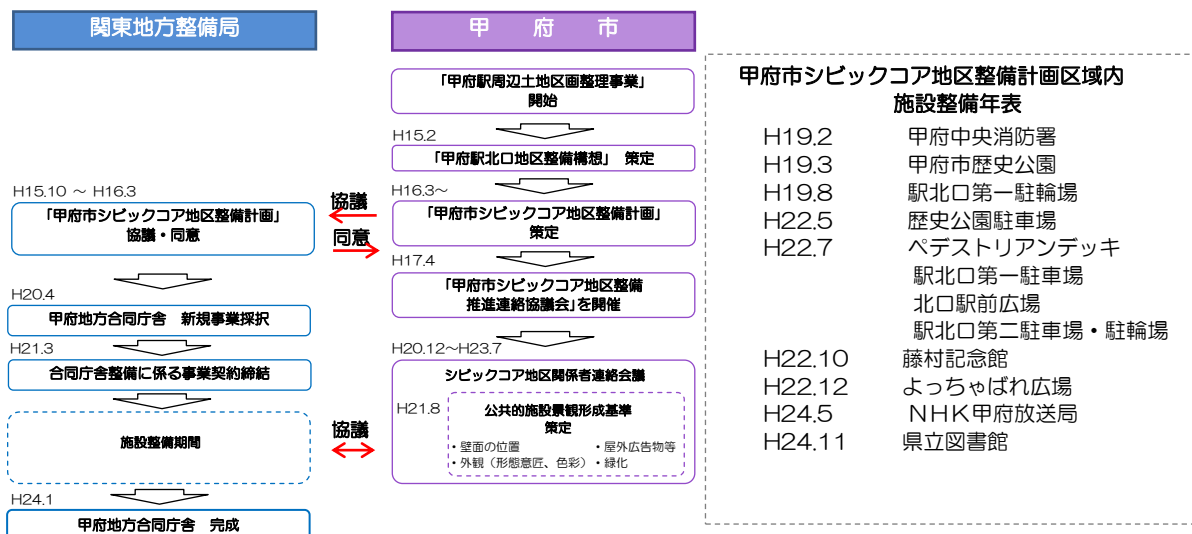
関東地方整備局

H15.10 ～ H16.3
「甲府市シビックコア地区整備計画」
協議・同意

H20.4
甲府地方合同庁舎　新規事業採択

H21.3
合同庁舎整備に係る事業契約締結

施設整備期間

H24.1
甲府地方合同庁舎　完成

協議
同意
協議

甲　府　市

「甲府駅周辺土地区画整理事業」
開始

H15.2
「甲府駅北口地区整備構想」　策定

H16.3～
「甲府市シビックコア地区整備計画」
策定

H17.4
「甲府市シビックコア地区整備推進連絡協議会」を開催

H20.12～H23.7
シビックコア地区関係者連絡会議

H21.8
公共的施設景観形成基準
策定
・壁面の位置
・屋外広告物等
・外観（形態意匠、色彩）
・緑化

甲府市シビックコア地区整備計画区域内
施設整備年表

| H19.2 | 甲府中央消防署 |
|---|---|
| H19.3 | 甲府市歴史公園 |
| H19.8 | 駅北口第一駐輪場 |
| H22.5 | 歴史公園駐車場 |
| H22.7 | ペデストリアンデッキ<br>駅北口第一駐車場<br>北口駅前広場<br>駅北口第二駐車場・駐輪場 |
| H22.10 | 藤村記念館 |
| H22.12 | よっちゃばれ広場 |
| H24.5 | ＮＨＫ甲府放送局 |
| H24.11 | 県立図書館 |